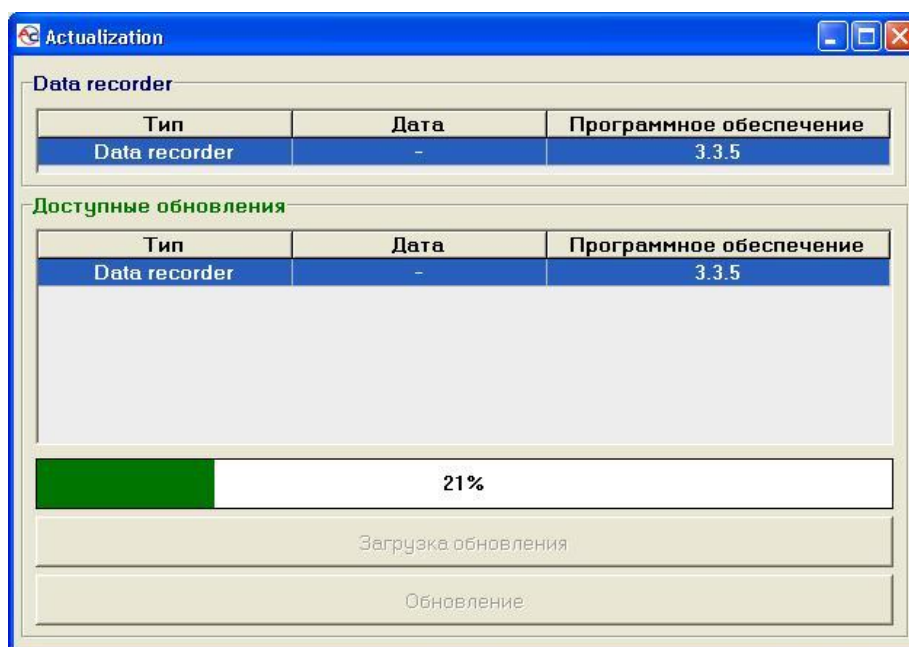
Actualization

Data recorder

| Тип | Дата | Программное обеспечение |
|---|---|---|
| Data recorder | - | 3.3.5 |

Доступные обновления

| Тип | Дата | Программное обеспечение |
|---|---|---|
| Data recorder | - | 3.3.5 |

21%

Загрузка обновления

Обновление